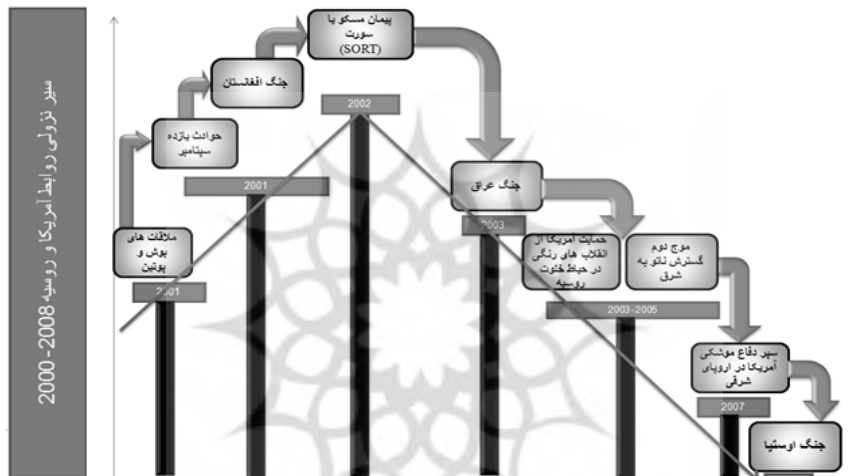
سیر نزولی روابط آمریکا و روسیه 2008-2000

ملاقات های بوش و پوتین

2001

حوادث یازده سپتامبر

2001

جنگ افغانستان

پیمان مسکو یا سورت (SORT)

2002

جنگ عراق

2003

حمایت آمریکا از انقلاب های رنگی در حیاط خلوت روسیه

موج دوم گسترش ناتو به شرق

2003-2005

سپر دفاع موشکی آمریکا در اروپای شرقی

2007

جنگ اوستیا